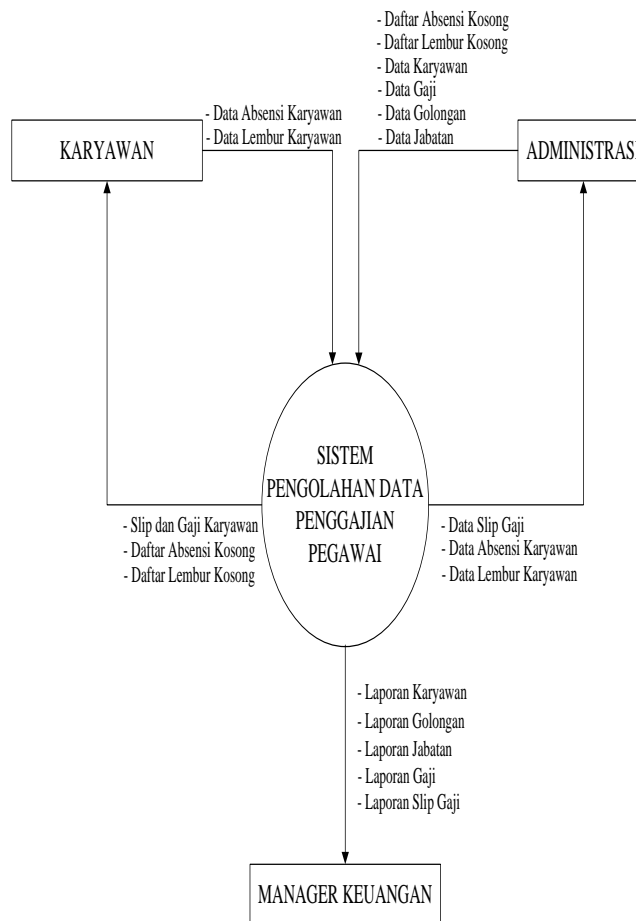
- Daftar Absensi Kosong
- Daftar Lembur Kosong
- Data Karyawan
- Data Gaji
- Data Golongan
- Data Jabatan

- Data Absensi Karyawan
- Data Lembur Karyawan

KARYAWAN

ADMINISTRAS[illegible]

SISTEM PENGOLAHAN DATA PENGGAJIAN PEGAWAI

- Slip dan Gaji Karyawan
- Daftar Absensi Kosong
- Daftar Lembur Kosong

- Data Slip Gaji
- Data Absensi Karyawan
- Data Lembur Karyawan

- Laporan Karyawan
- Laporan Golongan
- Laporan Jabatan
- Laporan Gaji
- Laporan Slip Gaji

MANAGER KEUANGAN